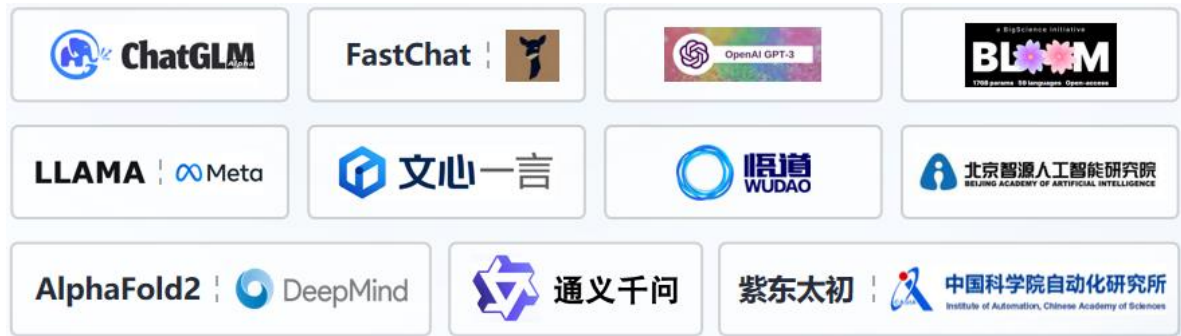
ChatGLM Alpha

FastChat

OpenAI GPT-3

a BigScience initiative
BLOOM
176B params 59 languages Open-access

LLAMA
Meta

文心一言

悟道
WUDAO

北京智源人工智能研究院
BEIJING ACADEMY OF ARTIFICIAL INTELLIGENCE

AlphaFold2
DeepMind

通义千问

紫东太初
中国科学院自动化研究所
Institute of Automation, Chinese Academy of Sciences